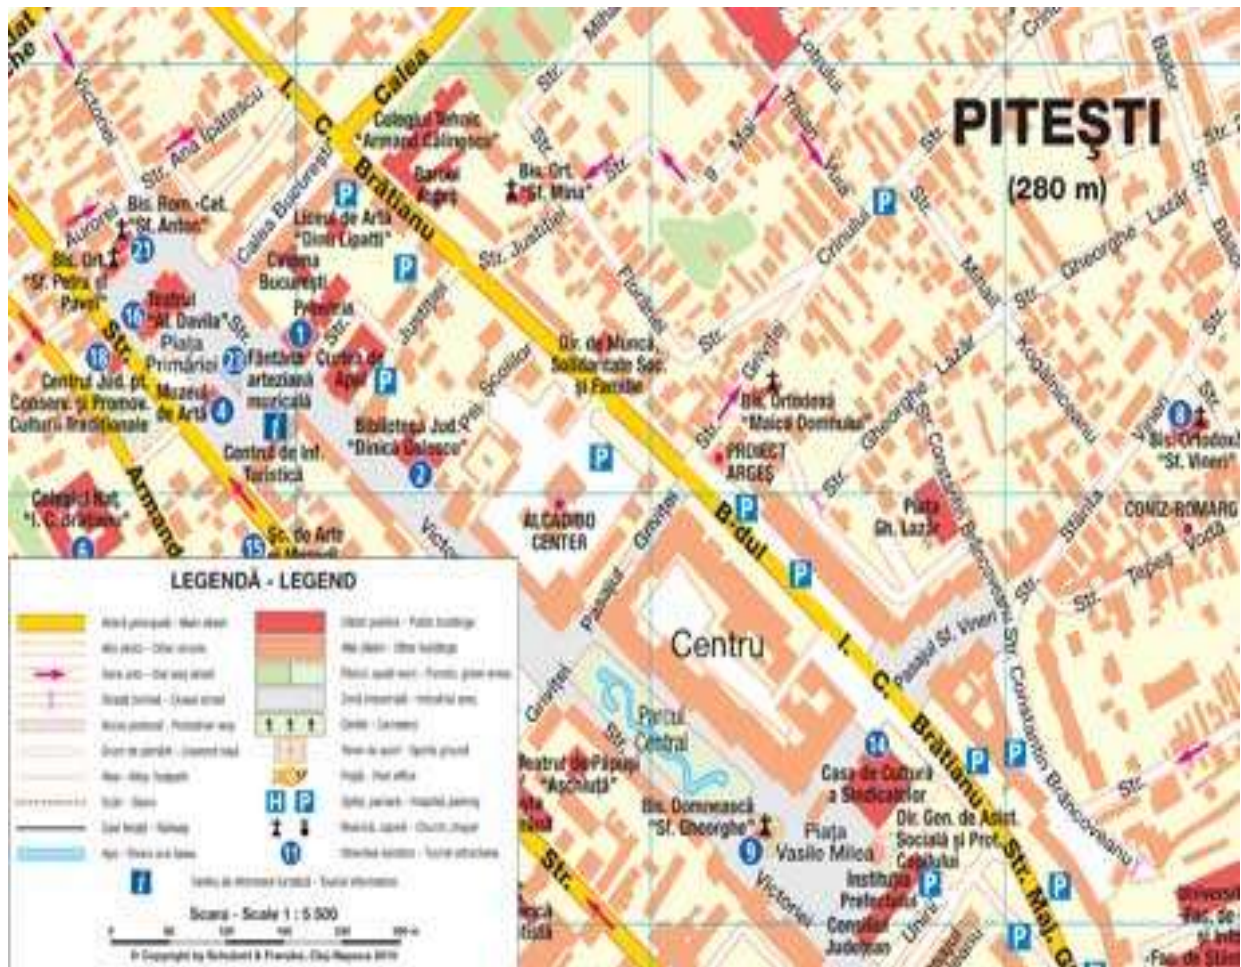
PITEŞTI
(280 m)

Calea
I. C. Brătianu
Victoriei
Str. Ana Ipătescu
Aurorei
Bis. Rom.-Cat. "Sf. Anton"
Bis. Ort. "Sf. Petru şi Pavel"
21
Teatrul "Al. Davila"
16
Piaţa Primăriei
18
Centrul Jud. pt. Conserv. şi Promov. Culturii Tradiţionale
Muzeul de Artă
4
22
Fântâna arteziană muzicală
Centrul de Inf. Turistică
Calea Bucureşti
Liceul de Artă "Dinu Lipatti"
Cinema Bucureşti
Primăria
1
Curtea de Apel
Colegiul Tehnic "Armand Călinescu"
Sala de Sport
Bis. Ort. "Sf. Mina"
Str. Justiţiei
Biblioteca Jud. "Dinicu Golescu"
2
Str. Pictor Nicolae Grigorescu
Dir. de Muncă, Solidaritate Soc. şi Familie
Str. Armand
Colegiul Naţ. "I. C. Brătianu"
6
Şc. de Arte şi Meserii
15
ALCADIBO CENTER
Bis. Ortodoxă "Maica Domnului"
PROIECT ARGEŞ
Str. Gh. Doja
Str. Trivale
Str. Oituz
Str. Mihai Viteazul
Str. Gheorghe Lazăr
Str. Kogălniceanu
Str. Constantin Brâncoveanu
Piaţa Gh. Lazăr
CONZ-ROMARG
Bis. Ortodoxă "Sf. Vineri"
8
Str. Vineri
Str. Tepeş Vodă
B-dul I. C. Brătianu
Pasajul St. Vineri
Centru
Parcul Central
Pasajul
Str. Griviţei
Teatrul de Păpuşi "Aschiuţă"
Bis. Domnească "Sf. Gheorghe"
9
Piaţa Vasile Milea
14
Casa de Cultură a Sindicatelor
Dir. Gen. de Asist. Socială şi Prot. Copilului
Instituţia Prefectului
Consiliul Judeţean
Str. Maj. Gh.
Victoriei
Fac. de Ştiinţe

LEGENDĂ - LEGEND
Arteră principală - Main street
Alte străzi - Other streets
Sens unic - One way street
Stradă închisă - Closed street
Stradă pietonală - Pedestrian way
Drum de pământ - Unpaved road
Alee - Alley, footpath
Scări - Stairs
Cale ferată - Railway
Ape - Rivers and lakes
Clădiri publice - Public buildings
Alte clădiri - Other buildings
Parcuri, spaţii verzi - Forests, green areas
Zonă industrială - Industrial area
Cimitir - Cemetery
Teren de sport - Sports ground
Poştă - Post office
Spital, parcare - Hospital, parking
Biserică, capelă - Church, chapel
Obiective turistice - Tourist attractions
Centru de informare turistică - Tourist information
Scara - Scale 1 : 5 500
© Copyright by Schubert & Franzke, Cluj-Napoca 2010